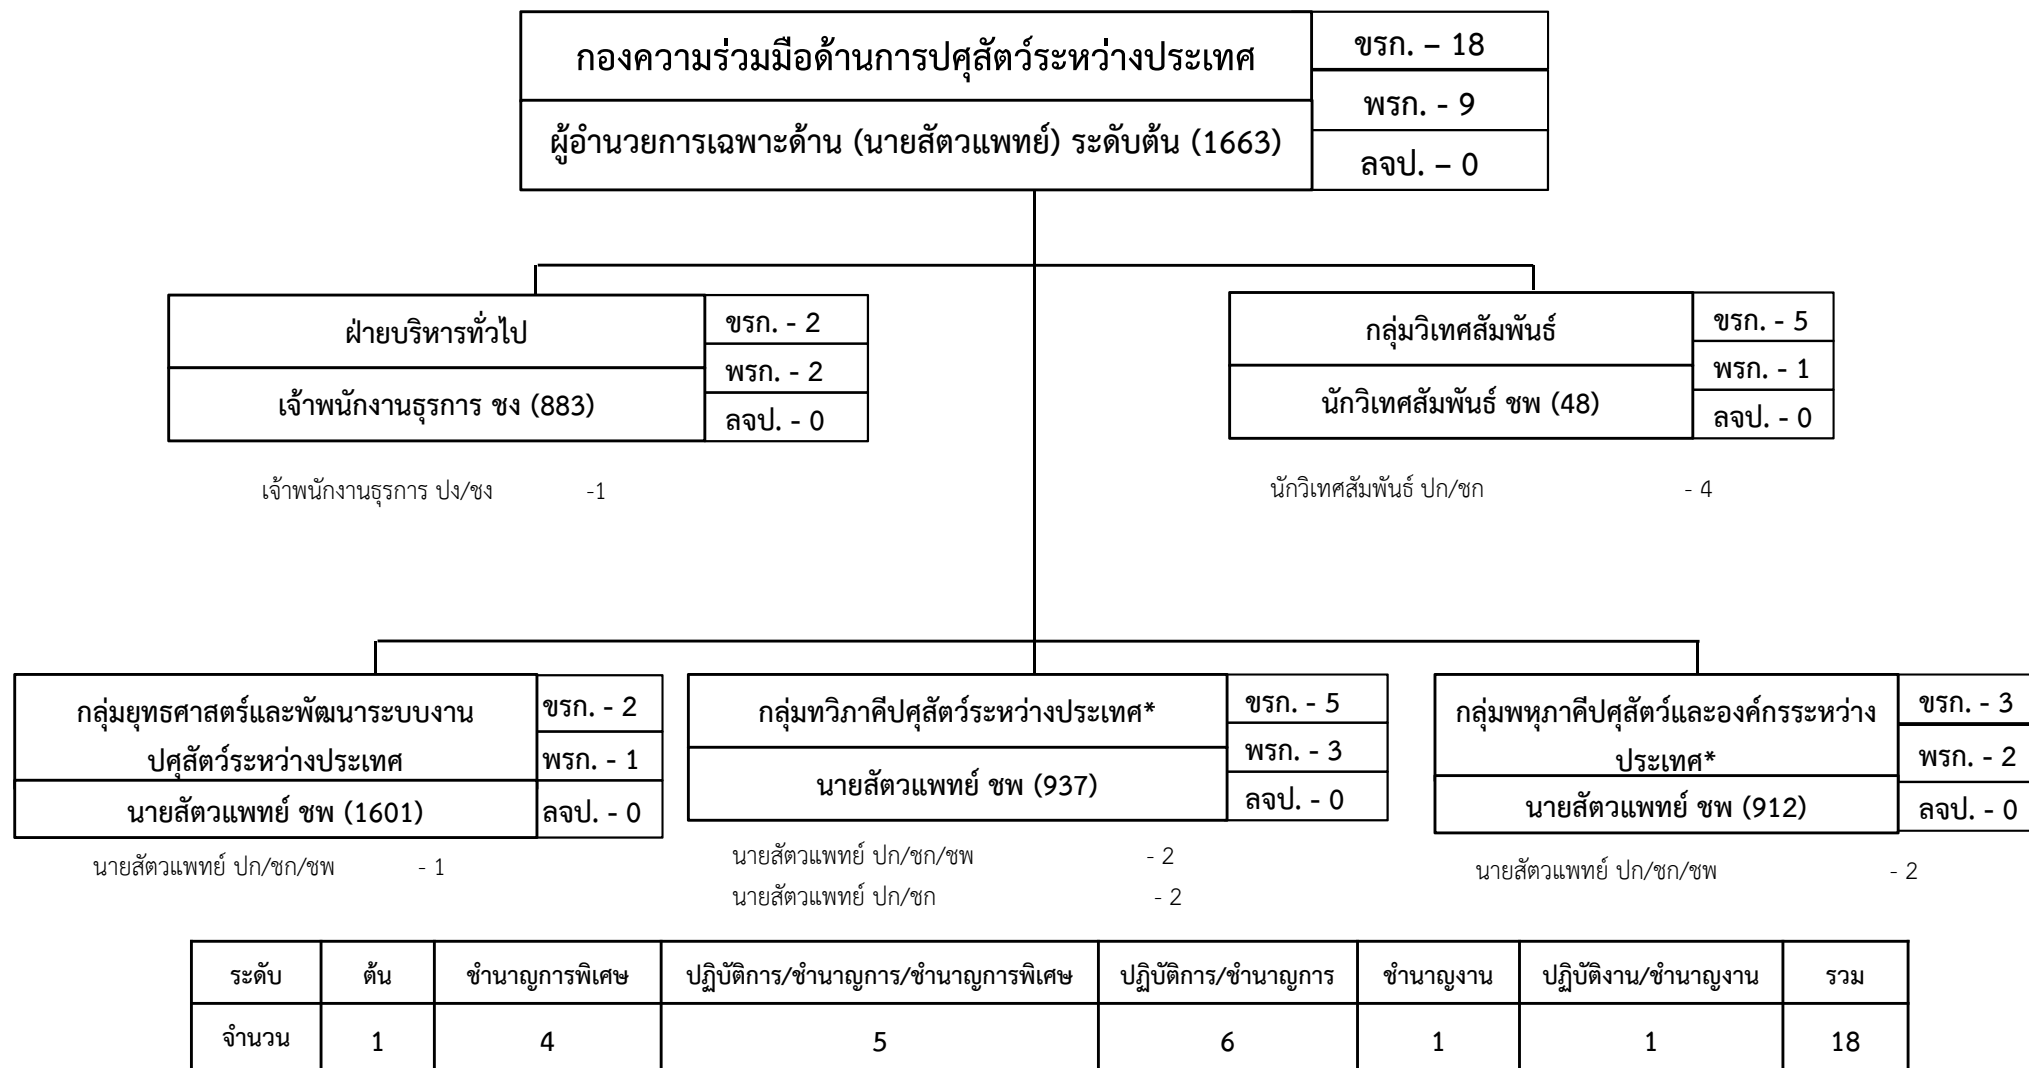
กองความร่วมมือด้านการปศุสัตว์ระหว่างประเทศ

ผู้อำนวยการเฉพาะด้าน (นายสัตวแพทย์) ระดับต้น (1663)

ขรก. – 18

พรก. - 9

ลจป. – 0

ฝ่ายบริหารทั่วไป

เจ้าพนักงานธุรการ ชง (883)

ขรก. - 2

พรก. - 2

ลจป. - 0

เจ้าพนักงานธุรการ ปง/ชง -1

กลุ่มวิเทศสัมพันธ์

นักวิเทศสัมพันธ์ ชพ (48)

ขรก. - 5

พรก. - 1

ลจป. - 0

นักวิเทศสัมพันธ์ ปก/ชก - 4

กลุ่มยุทธศาสตร์และพัฒนาระบบงานปศุสัตว์ระหว่างประเทศ

นายสัตวแพทย์ ชพ (1601)

ขรก. - 2

พรก. - 1

ลจป. - 0

นายสัตวแพทย์ ปก/ชก/ชพ - 1

กลุ่มทวิภาคีปศุสัตว์ระหว่างประเทศ*

นายสัตวแพทย์ ชพ (937)

ขรก. - 5

พรก. - 3

ลจป. - 0

นายสัตวแพทย์ ปก/ชก/ชพ - 2

นายสัตวแพทย์ ปก/ชก - 2

กลุ่มพหุภาคีปศุสัตว์และองค์กรระหว่างประเทศ*

นายสัตวแพทย์ ชพ (912)

ขรก. - 3

พรก. - 2

ลจป. - 0

นายสัตวแพทย์ ปก/ชก/ชพ - 2

| ระดับ | ต้น | ชำนาญการพิเศษ | ปฏิบัติการ/ชำนาญการ/ชำนาญการพิเศษ | ปฏิบัติการ/ชำนาญการ | ชำนาญงาน | ปฏิบัติงาน/ชำนาญงาน | รวม |
|---|---|---|---|---|---|---|---|
| จำนวน | 1 | 4 | 5 | 6 | 1 | 1 | 18 |